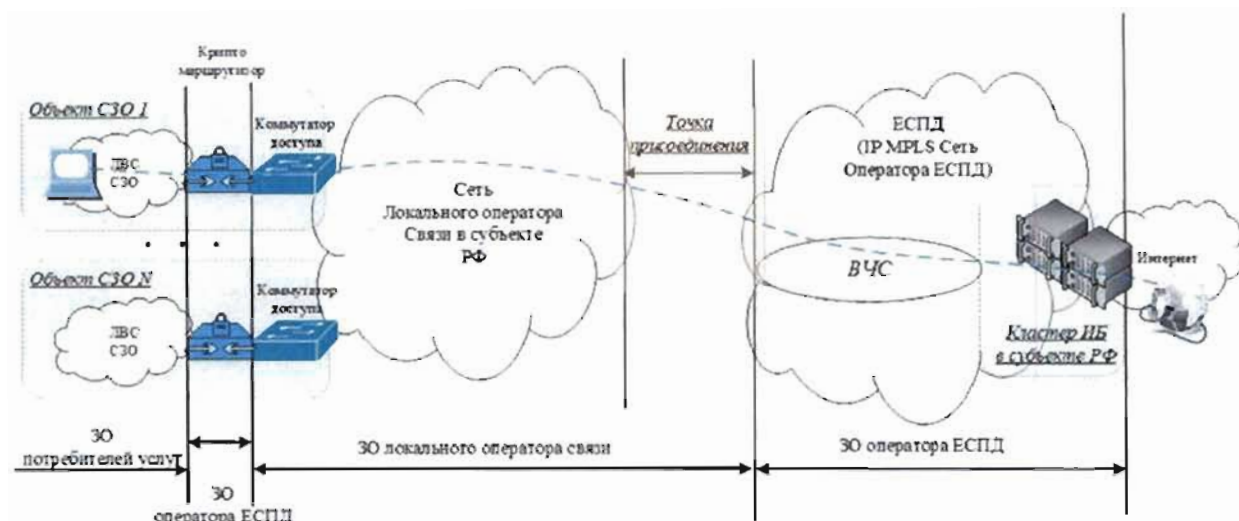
Крипто маршрутизатор

Объект СЗО 1

ЛВС СЗО

Коммутатор доступа

Объект СЗО N

ЛВС СЗО

Коммутатор доступа

Сеть Локального оператора Связи в субъекте РФ

Точка присоединения

ЕСПД (IP MPLS Сеть Оператора ЕСПД)

ВЧС

Интернет

Кластер ИБ в субъекте РФ

ЗО потребителей услуг

ЗО оператора ЕСПД

ЗО локального оператора связи

ЗО оператора ЕСПД